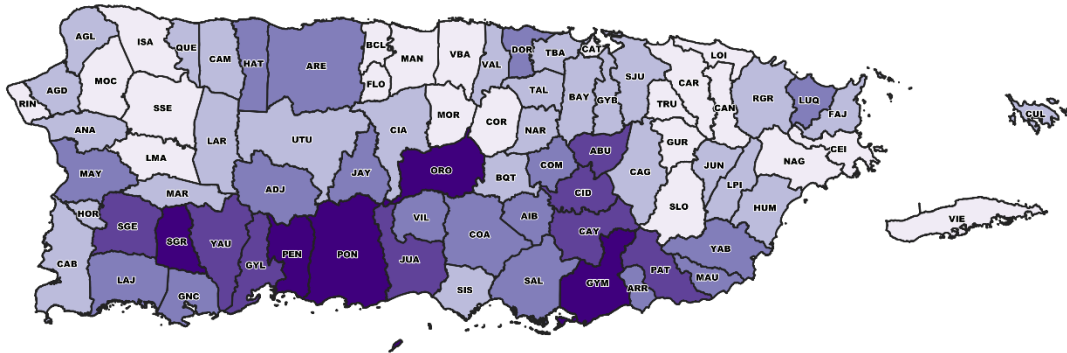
AGL
ISA
QUE
CAM
HAT
ARE
BCL
MAN
VBA
VAL
DOR
TBA
CAT
LOI
RIN
AGD
MOC
FLO
SJU
CAR
SSE
BAY
GYB
TRU
RGR
LUQ
FAJ
CAN
TAL
MOR
COR
CUL
ANA
LAR
UTU
CIA
NAR
ABU
GUR
LMA
ORO
COM
CEI
NAG
JUN
MAY
JAY
BQT
CAG
ADJ
CID
LPI
MAR
HUM
HOR
SLO
SGE
VIL
AIB
SGR
YAU
CAY
VIE
PEN
PON
COA
YAB
GYL
JUA
PAT
CAB
LAJ
MAU
SAL
GYM
ARR
SIS
GNC